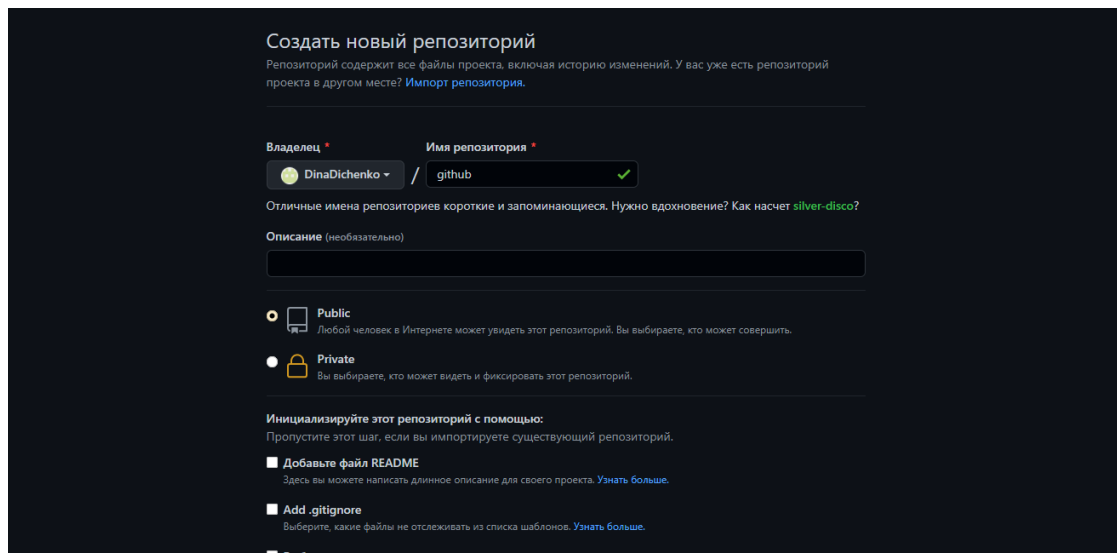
Создать новый репозиторий
Репозиторий содержит все файлы проекта, включая историю изменений. У вас уже есть репозиторий проекта в другом месте? Импорт репозитория.

Владелец *
DinaDichenko
/
Имя репозитория *
github

Отличные имена репозиториев короткие и запоминающиеся. Нужно вдохновение? Как насчет silver-disco?

Описание (необязательно)

Public
Любой человек в Интернете может увидеть этот репозиторий. Вы выбираете, кто может совершить.

Private
Вы выбираете, кто может видеть и фиксировать этот репозиторий.

Инициализируйте этот репозиторий с помощью:
Пропустите этот шаг, если вы импортируете существующий репозиторий.

Добавьте файл README
Здесь вы можете написать длинное описание для своего проекта. Узнать больше.

Add .gitignore
Выберите, какие файлы не отслеживать из списка шаблонов. Узнать больше.

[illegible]